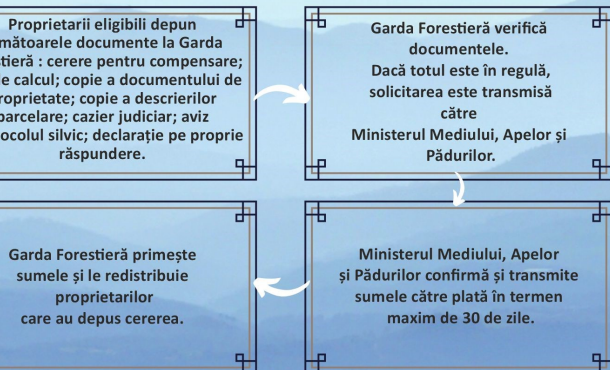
Proprietarii eligibili depun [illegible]mătoarele documente la Garda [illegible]tieră : cerere pentru compensare; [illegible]e calcul; copie a documentului de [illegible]roprietate; copie a descrierilor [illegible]parcelare; cazier judiciar; aviz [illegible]ocolul silvic; declarație pe proprie răspundere.

Garda Forestieră verifică documentele.
Dacă totul este în regulă, solicitarea este transmisă către
Ministerul Mediului, Apelor și Pădurilor.

Ministerul Mediului, Apelor și Pădurilor confirmă și transmite sumele către plată în termen maxim de 30 de zile.

Garda Forestieră primește sumele și le redistribuie proprietarilor care au depus cererea.